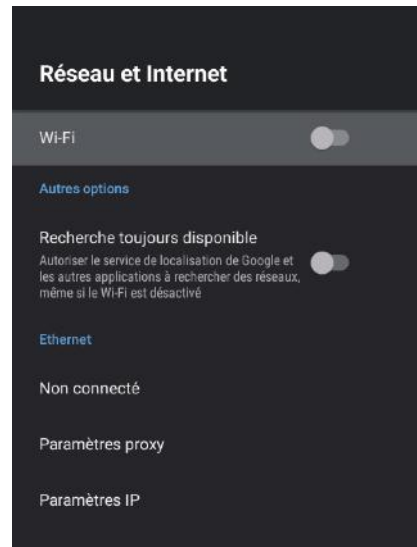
Réseau et Internet

Wi-Fi

Autres options

Recherche toujours disponible
Autoriser le service de localisation de Google et les autres applications à rechercher des réseaux, même si le Wi-Fi est désactivé

Ethernet

Non connecté

Paramètres proxy

Paramètres IP